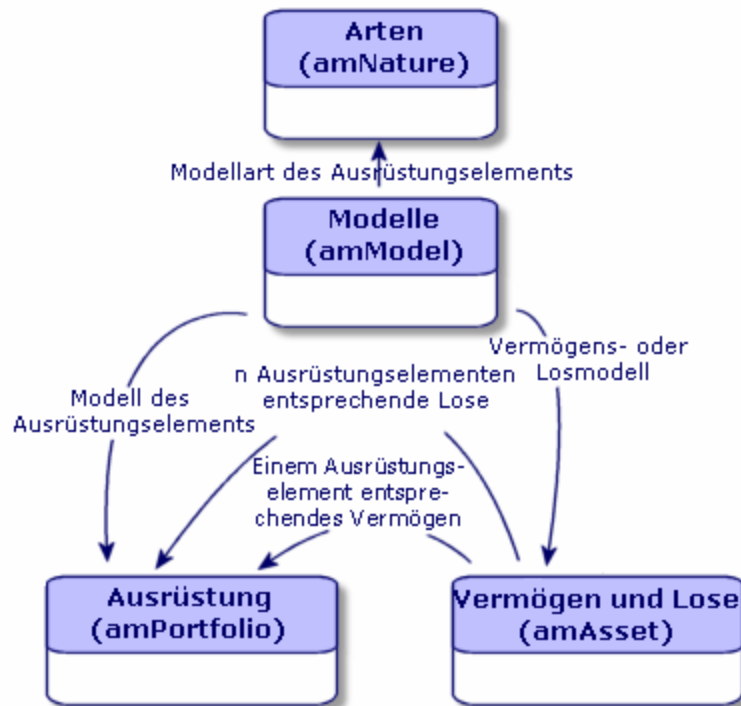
Arten
(amNature)

Modellart des Ausrüstungselements

Modelle
(amModel)

Modell des Ausrüstungselements

n Ausrüstungselementen entsprechende Lose

Vermögens- oder Losmodell

Einem Ausrüstungselement entsprechendes Vermögen

Ausrüstung
(amPortfolio)

Vermögen und Lose
(amAsset)